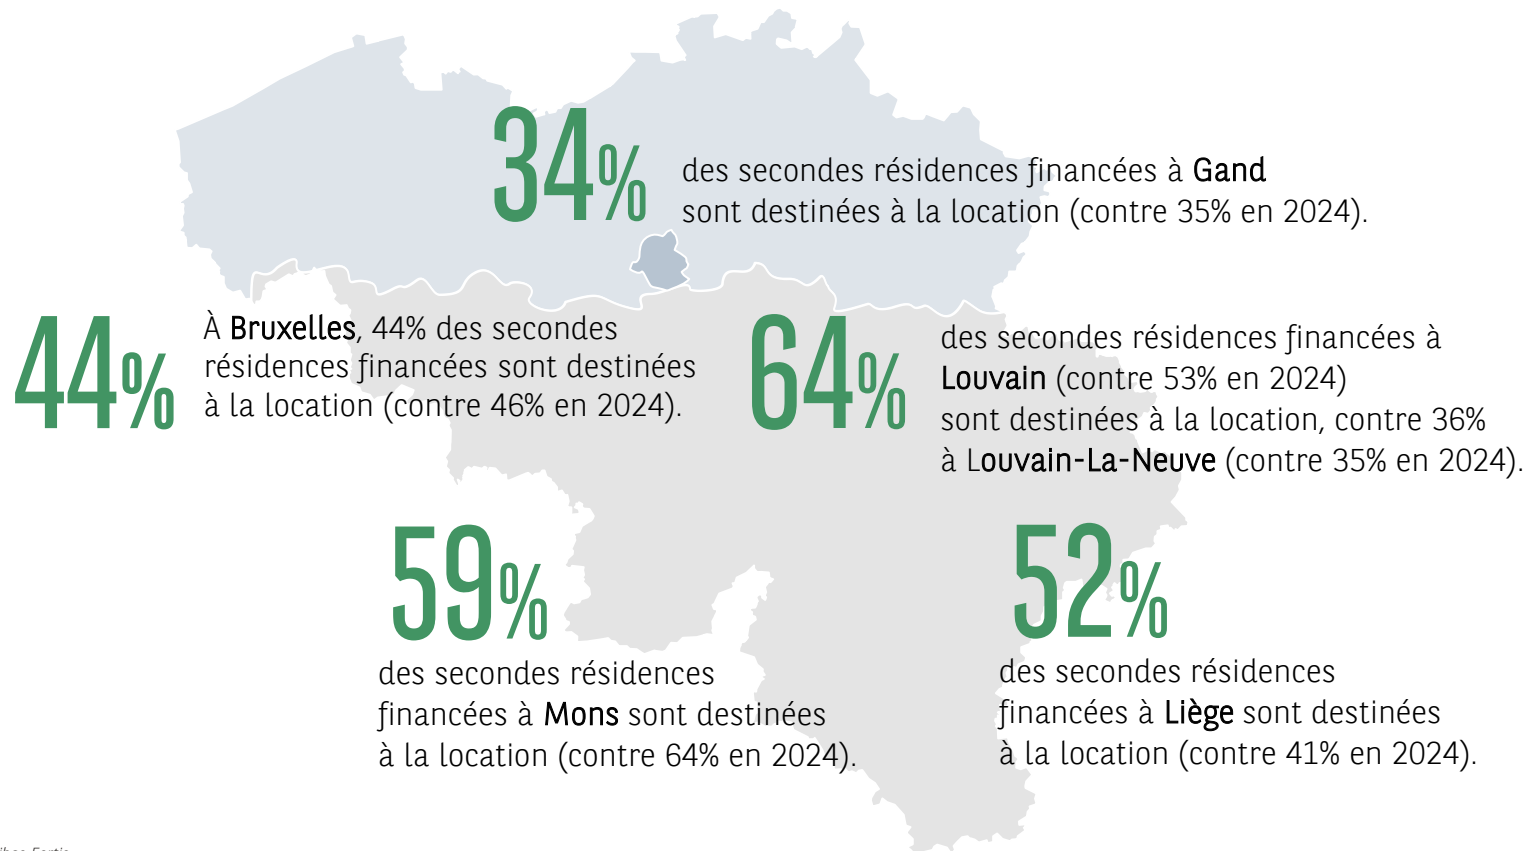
34%
des secondes résidences financées à Gand sont destinées à la location (contre 35% en 2024).

44%
À Bruxelles, 44% des secondes résidences financées sont destinées à la location (contre 46% en 2024).

64%
des secondes résidences financées à Louvain (contre 53% en 2024) sont destinées à la location, contre 36% à Louvain-La-Neuve (contre 35% en 2024).

59%
des secondes résidences financées à Mons sont destinées à la location (contre 64% en 2024).

52%
des secondes résidences financées à Liège sont destinées à la location (contre 41% en 2024).

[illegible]